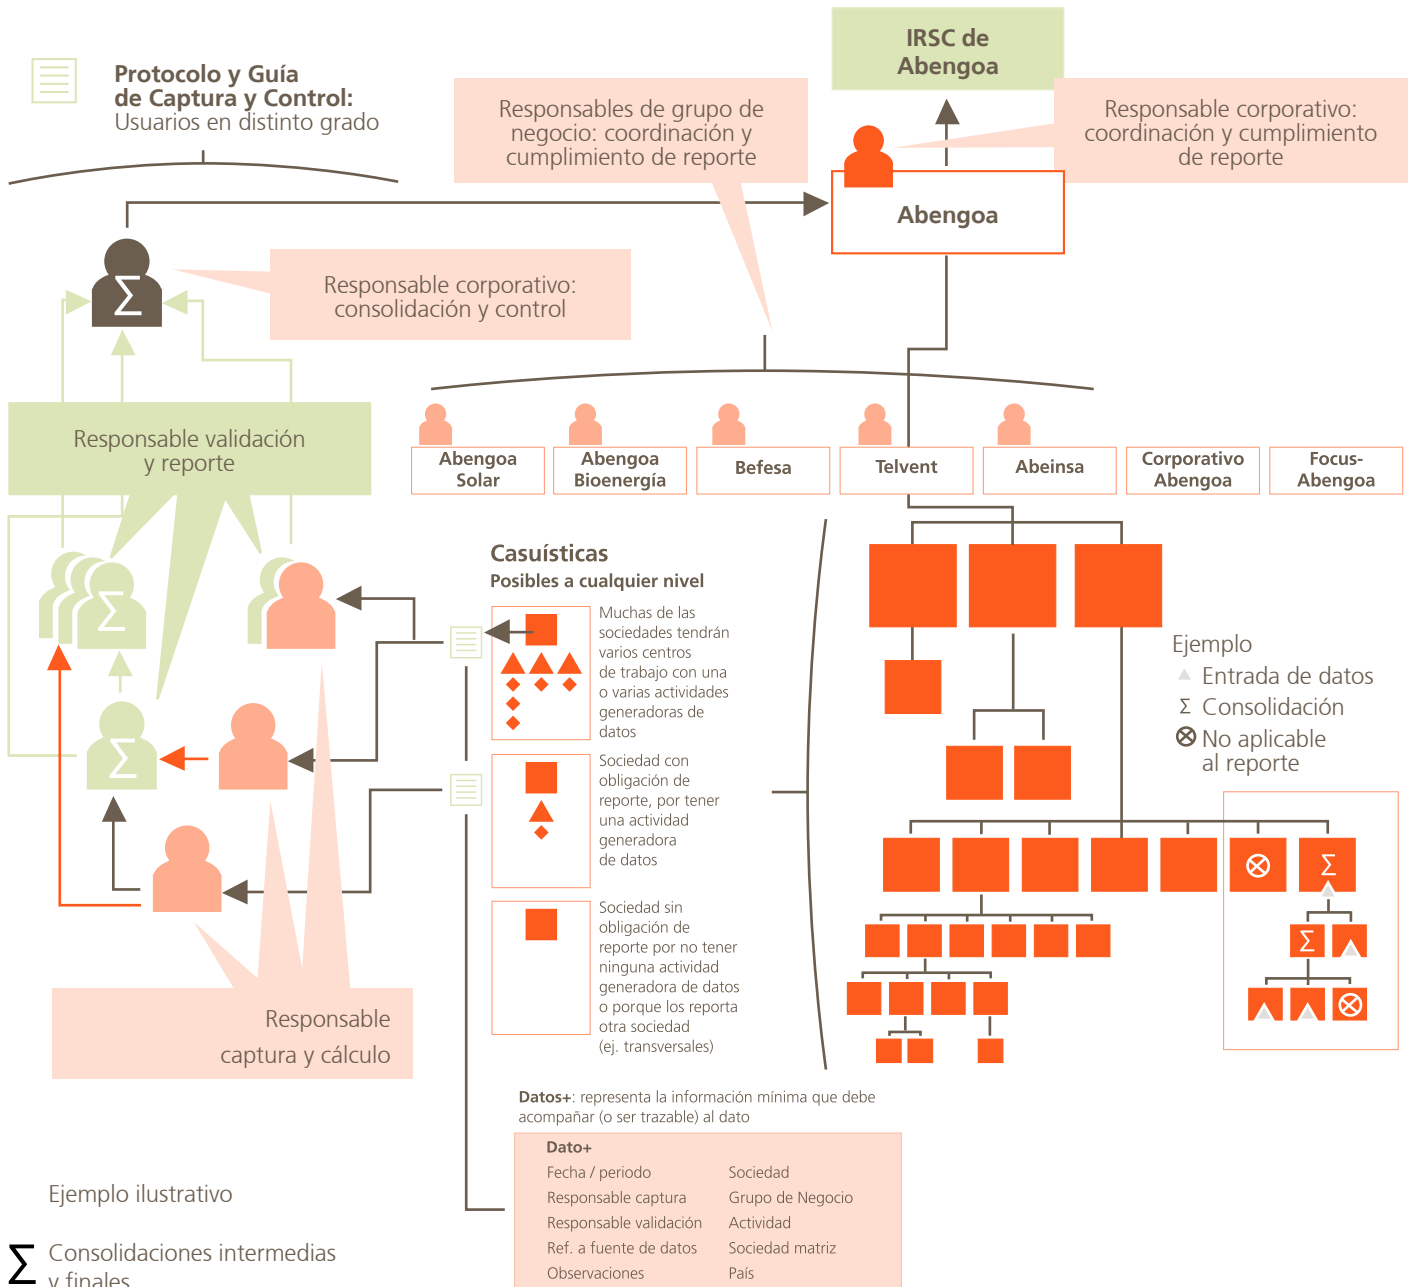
Protocolo y Guía de Captura y Control:
Usuarios en distinto grado

IRSC de Abengoa

Responsables de grupo de negocio: coordinación y cumplimiento de reporte

Responsable corporativo: coordinación y cumplimiento de reporte

Abengoa

Responsable corporativo: consolidación y control

Abengoa Solar
Abengoa Bioenergía
Befesa
Telvent
Abeinsa
Corporativo Abengoa
Focus-Abengoa

Responsable validación y reporte

Casuísticas
Posibles a cualquier nivel

Muchas de las sociedades tendrán varios centros de trabajo con una o varias actividades generadoras de datos

Sociedad con obligación de reporte, por tener una actividad generadora de datos

Sociedad sin obligación de reporte por no tener ninguna actividad generadora de datos o porque los reporta otra sociedad (ej. transversales)

Ejemplo
Entrada de datos
Σ Consolidación
⊗ No aplicable al reporte

Responsable captura y cálculo

Datos+: representa la información mínima que debe acompañar (o ser trazable) al dato

Dato+
| Fecha / periodo | Sociedad |
|---|---|
| Responsable captura | Grupo de Negocio |
| Responsable validación | Actividad |
| Ref. a fuente de datos | Sociedad matriz |
| Observaciones | País |

Ejemplo ilustrativo

Σ Consolidaciones intermedias y finales